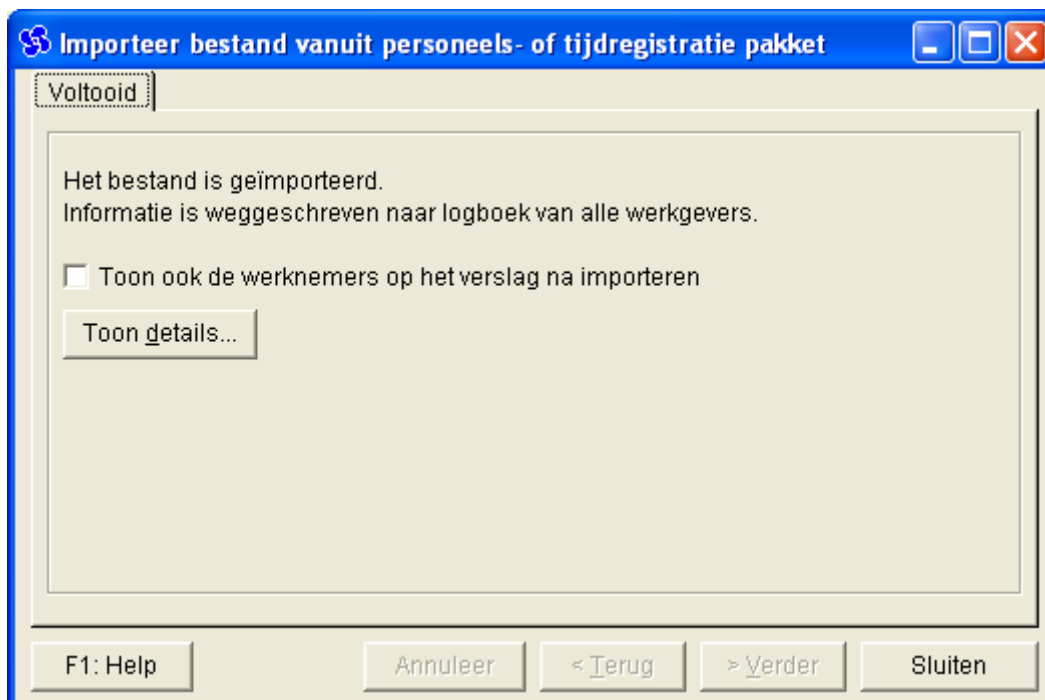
Importeer bestand vanuit personeels- of tijdregistratie pakket

Voltooid

Het bestand is geïmporteerd.
Informatie is weggeschreven naar logboek van alle werkgevers.

Toon ook de werknemers op het verslag na importeren

Toon details...

F1: Help

Annuleer

< Terug

> Verder

Sluiten